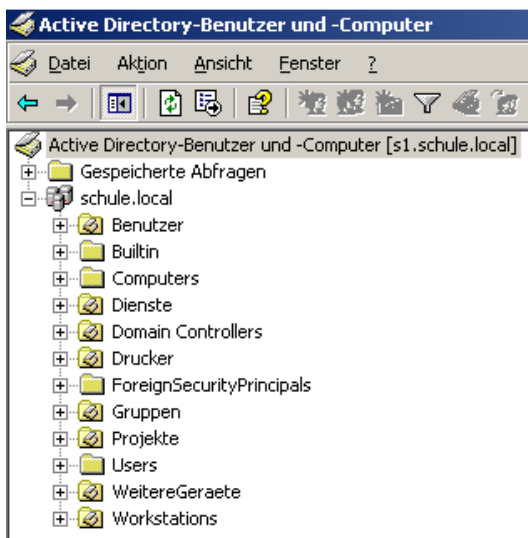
Active Directory-Benutzer und -Computer

Datei Aktion Ansicht Fenster ?

Active Directory-Benutzer und -Computer [s1.schule.local]
Gespeicherte Abfragen
schule.local
Benutzer
Builtin
Computers
Dienste
Domain Controllers
Drucker
ForeignSecurityPrincipals
Gruppen
Projekte
Users
WeitereGeraete
Workstations